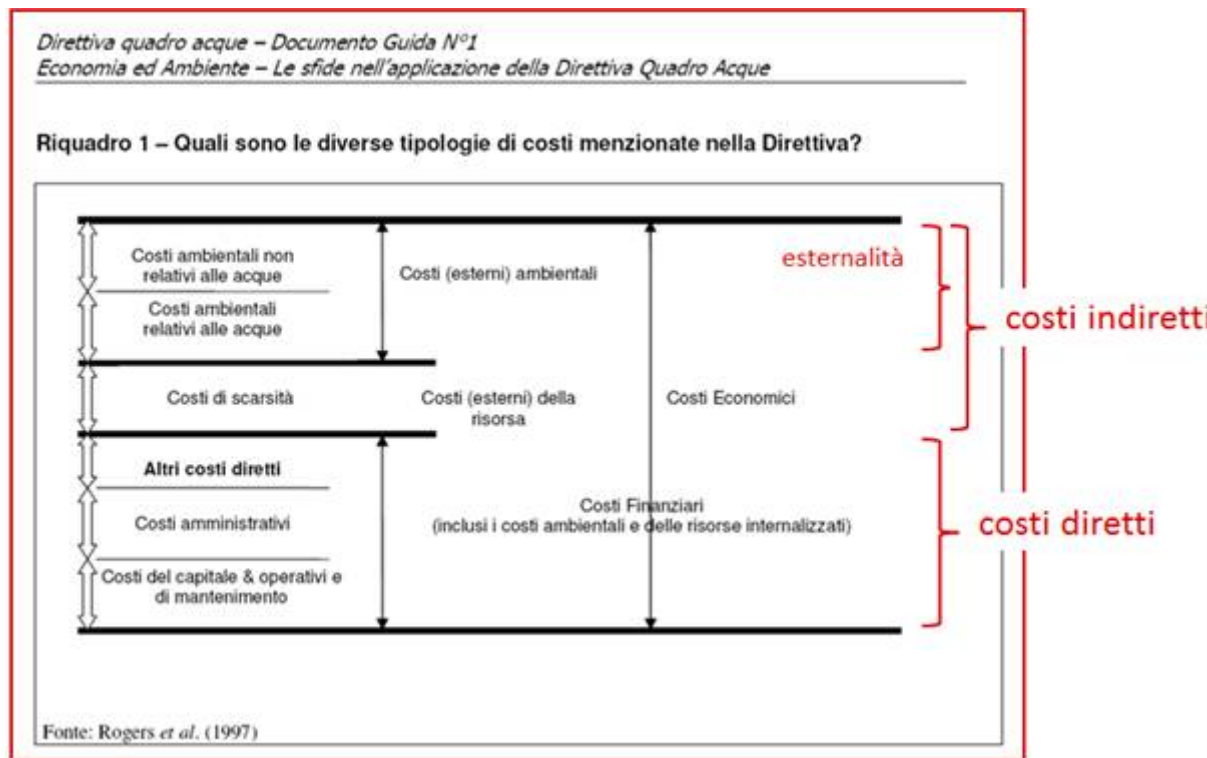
Direttiva quadro acque – Documento Guida N°1
Economia ed Ambiente – Le sfide nell'applicazione della Direttiva Quadro Acque

Riquadro 1 – Quali sono le diverse tipologie di costi menzionate nella Direttiva?

Costi ambientali non relativi alle acque

Costi ambientali relativi alle acque

Costi (esterni) ambientali

esternalità

costi indiretti

Costi di scarsità

Costi (esterni) della risorsa

Costi Economici

Altri costi diretti

Costi amministrativi

Costi del capitale & operativi e di mantenimento

Costi Finanziari
(inclusi i costi ambientali e delle risorse internalizzati)

costi diretti

Fonte: Rogers et al. (1997)